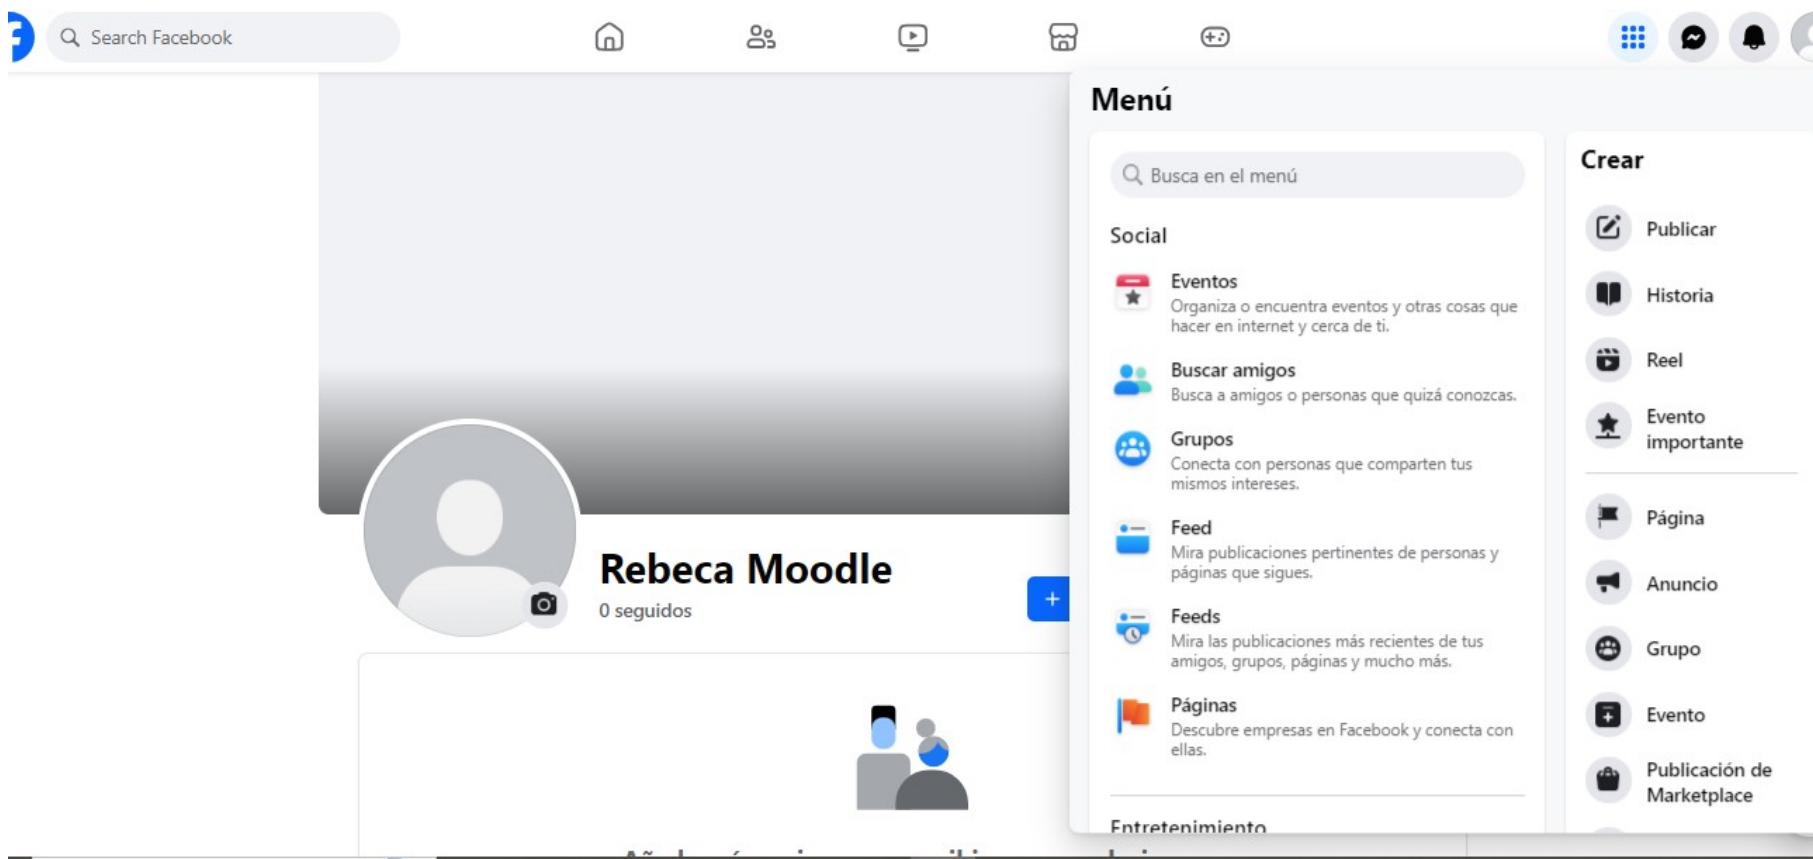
Search Facebook

Menú

Busca en el menú

Social

Eventos
Organiza o encuentra eventos y otras cosas que hacer en internet y cerca de ti.

Buscar amigos
Busca a amigos o personas que quizá conozcas.

Grupos
Conecta con personas que comparten tus mismos intereses.

Feed
Mira publicaciones pertinentes de personas y páginas que sigues.

Feeds
Mira las publicaciones más recientes de tus amigos, grupos, páginas y mucho más.

Páginas
Descubre empresas en Facebook y conecta con ellas.

Entretenimiento

Crear

Publicar

Historia

Reel

Evento importante

Página

Anuncio

Grupo

Evento

Publicación de Marketplace

Rebeca Moodle
0 seguidos

+

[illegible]